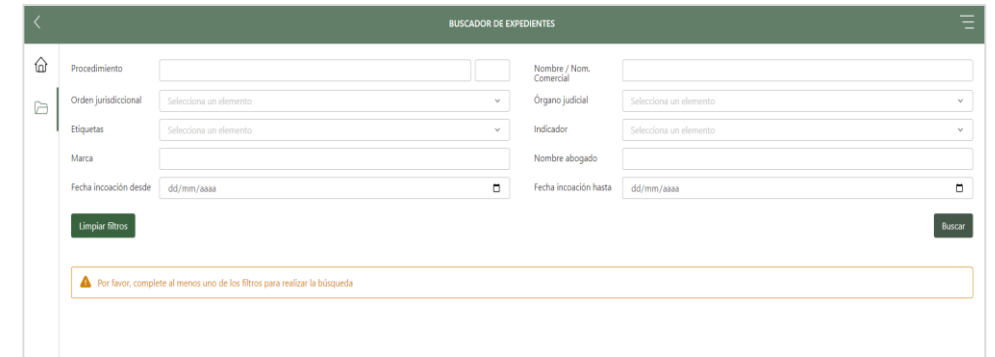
BUSCADOR DE EXPEDIENTES

Procedimiento

Nombre / Nom. Comercial

Orden jurisdiccional

Selecciona un elemento

Órgano judicial

Selecciona un elemento

Etiquetas

Selecciona un elemento

Indicador

Selecciona un elemento

Marca

Nombre abogado

Fecha incoación desde

dd/mm/aaaa

Fecha incoación hasta

dd/mm/aaaa

Limpiar filtros

Buscar

Por favor, complete al menos uno de los filtros para realizar la búsqueda